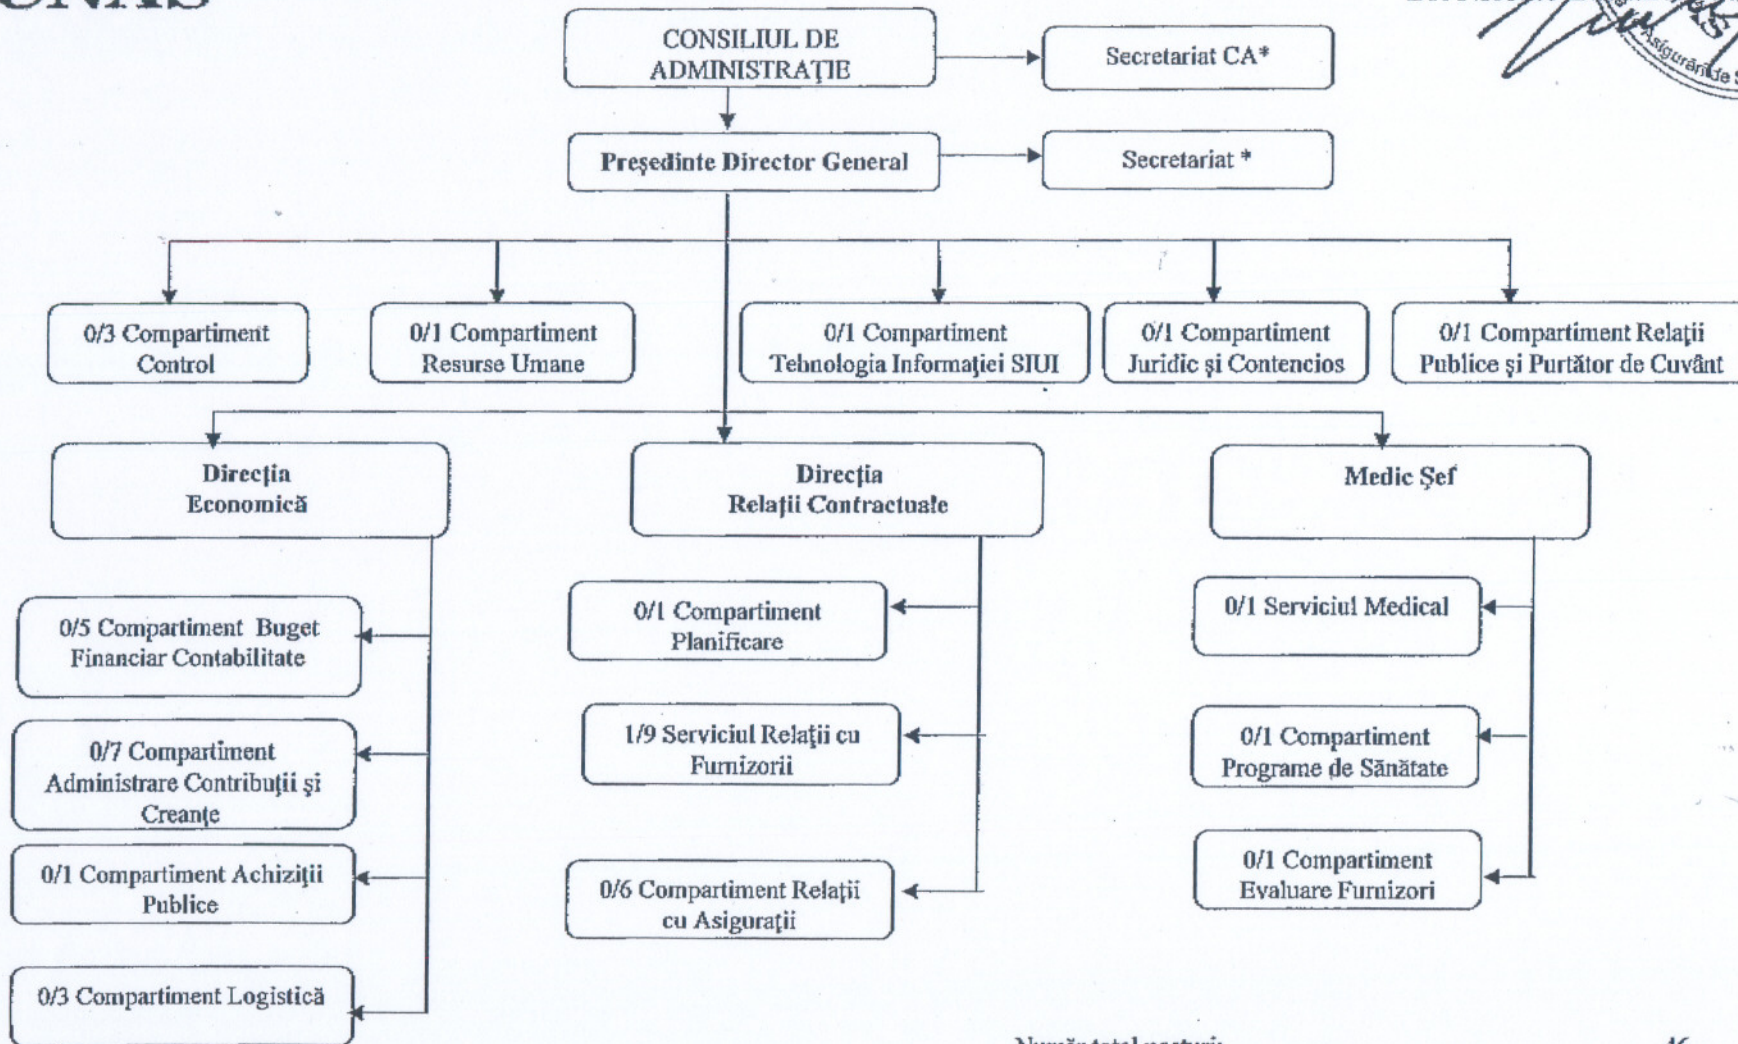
CNAS

CONSILIUL DE ADMINISTRAȚIE

Secretariat CA*

Președinte Director General

Secretariat *

0/3 Compartiment Control

0/1 Compartiment Resurse Umane

0/1 Compartiment Tehnologia Informației SIUI

0/1 Compartiment Juridic și Contencios

0/1 Compartiment Relații Publice și Purtător de Cuvânt

Direcția Economică

Direcția Relații Contractuale

Medic Şef

0/5 Compartiment Buget Financiar Contabilitate

0/7 Compartiment Administrare Contribuții și Creanțe

0/1 Compartiment Achiziții Publice

0/3 Compartiment Logistică

0/1 Compartiment Planificare

1/9 Serviciul Relații cu Furnizorii

0/6 Compartiment Relații cu Asigurații

0/1 Serviciul Medical

0/1 Compartiment Programe de Sănătate

0/1 Compartiment Evaluare Furnizori

Asigurărilor de S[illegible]

Număr total posturi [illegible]

46